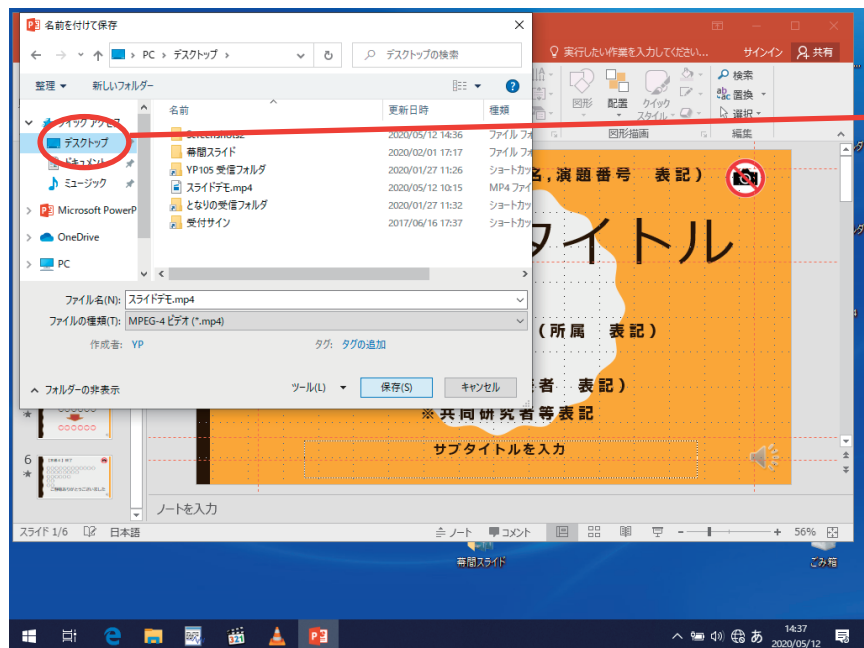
名前を付けて保存

← → ↑ PC > デスクトップ >

デスクトップの検索

整理 ▾ 新しいフォルダー

クイック アクセス
デスクトップ
ドキュメント
ミュージック
Microsoft PowerP
OneDrive
PC

| 名前 | 更新日時 | 種類 |
|---|---|---|
| Screenshots2 | 2020/05/12 14:36 | ファイル フォ |
| 幕間スライド | 2020/02/01 17:17 | ファイル フォ |
| YP105 受信フォルダ | 2020/01/27 11:26 | ショートカッ |
| スライドデモ.mp4 | 2020/05/12 10:15 | MP4 ファイ |
| となりの受信フォルダ | 2020/01/27 11:32 | ショートカッ |
| 受付サイン | 2017/06/16 17:37 | ショートカッ |

ファイル名(N): スライドデモ.mp4
ファイルの種類(T): MPEG-4 ビデオ (*.mp4)
作成者: YP
タグ: タグの追加

フォルダーの非表示
ツール(L) ▾ 保存(S) キャンセル

実行したい作業を入力してください...
サインイン 共有
図形 配置 クイック スタイル
検索 置換 選択
図形描画 編集

名，演題番号 表記）
タイトル
（所属 表記）
者 表記）
※共同研究者等表記
サブタイトルを入力

6

ノートを入力

スライド 1/6 日本語
ノート コメント 56%

幕間スライド
ごみ箱

14:37
2020/05/12